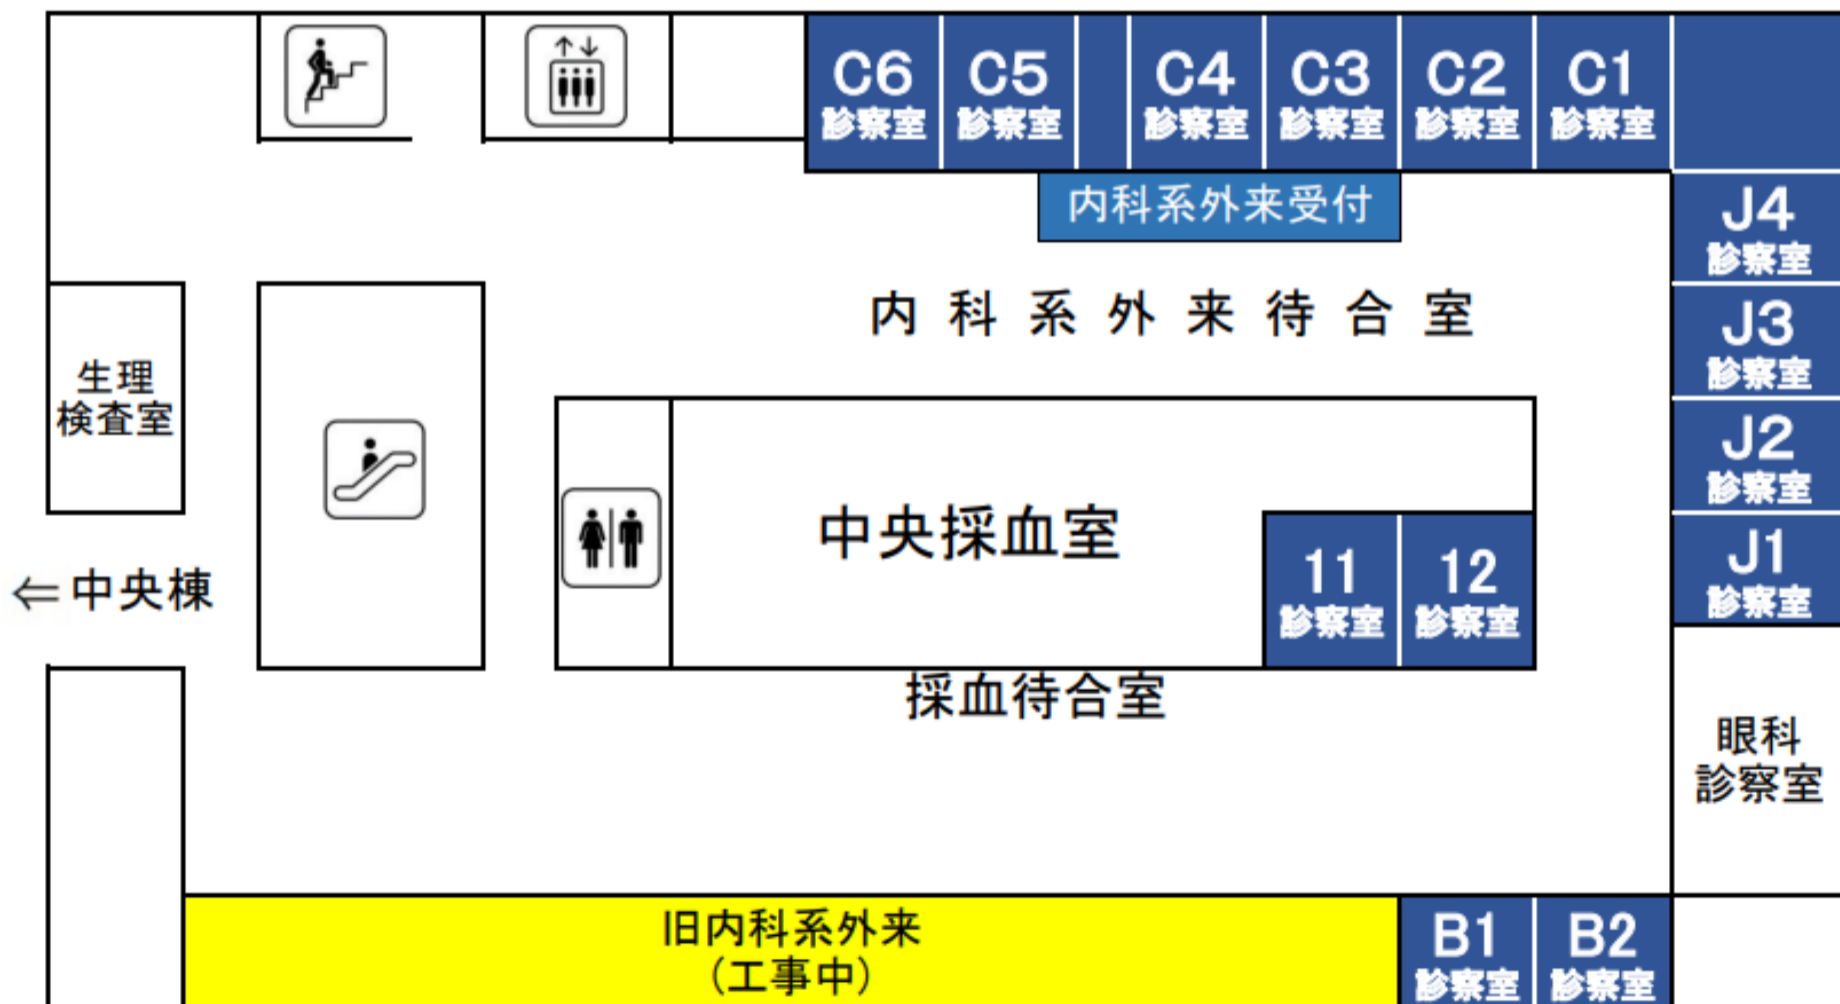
C6
診察室

C5
診察室

C4
診察室

C3
診察室

C2
診察室

C1
診察室

内科系外来受付

J4
診察室

J3
診察室

J2
診察室

J1
診察室

内 科 系 外 来 待 合 室

生理
検査室

中央採血室

11
診察室

12
診察室

⇐中央棟

採血待合室

眼科
診察室

旧内科系外来
(工事中)

B1
診察室

B2
診察室